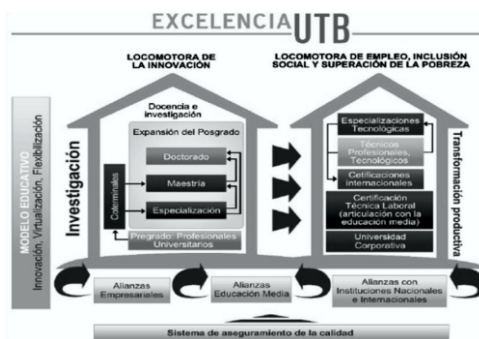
EXCELENCIA UTB

LOCOMOTORA DE LA INNOVACIÓN

LOCOMOTORA DE EMPLEO, INCLUSIÓN SOCIAL Y SUPERACIÓN DE LA POBREZA

MODELO EDUCATIVO
Innovación, Virtualización, Flexibilización

Investigación

Docencia e investigación

Expansión del Posgrado

Doctorado

Maestría

Especialización

Coterminales

Pregrado: Profesionales Universitarios

Especializaciones Tecnológicas

Técnicos Profesionales, Tecnológicos

Certificaciones internacionales

Certificación Técnica Laboral (articulación con la educación media)

Universidad Corporativa

Transformación productiva

Alianzas Empresariales

Alianzas Educación Media

Alianzas con Instituciones Nacionales e Internacionales

Sistema de aseguramiento de la calidad